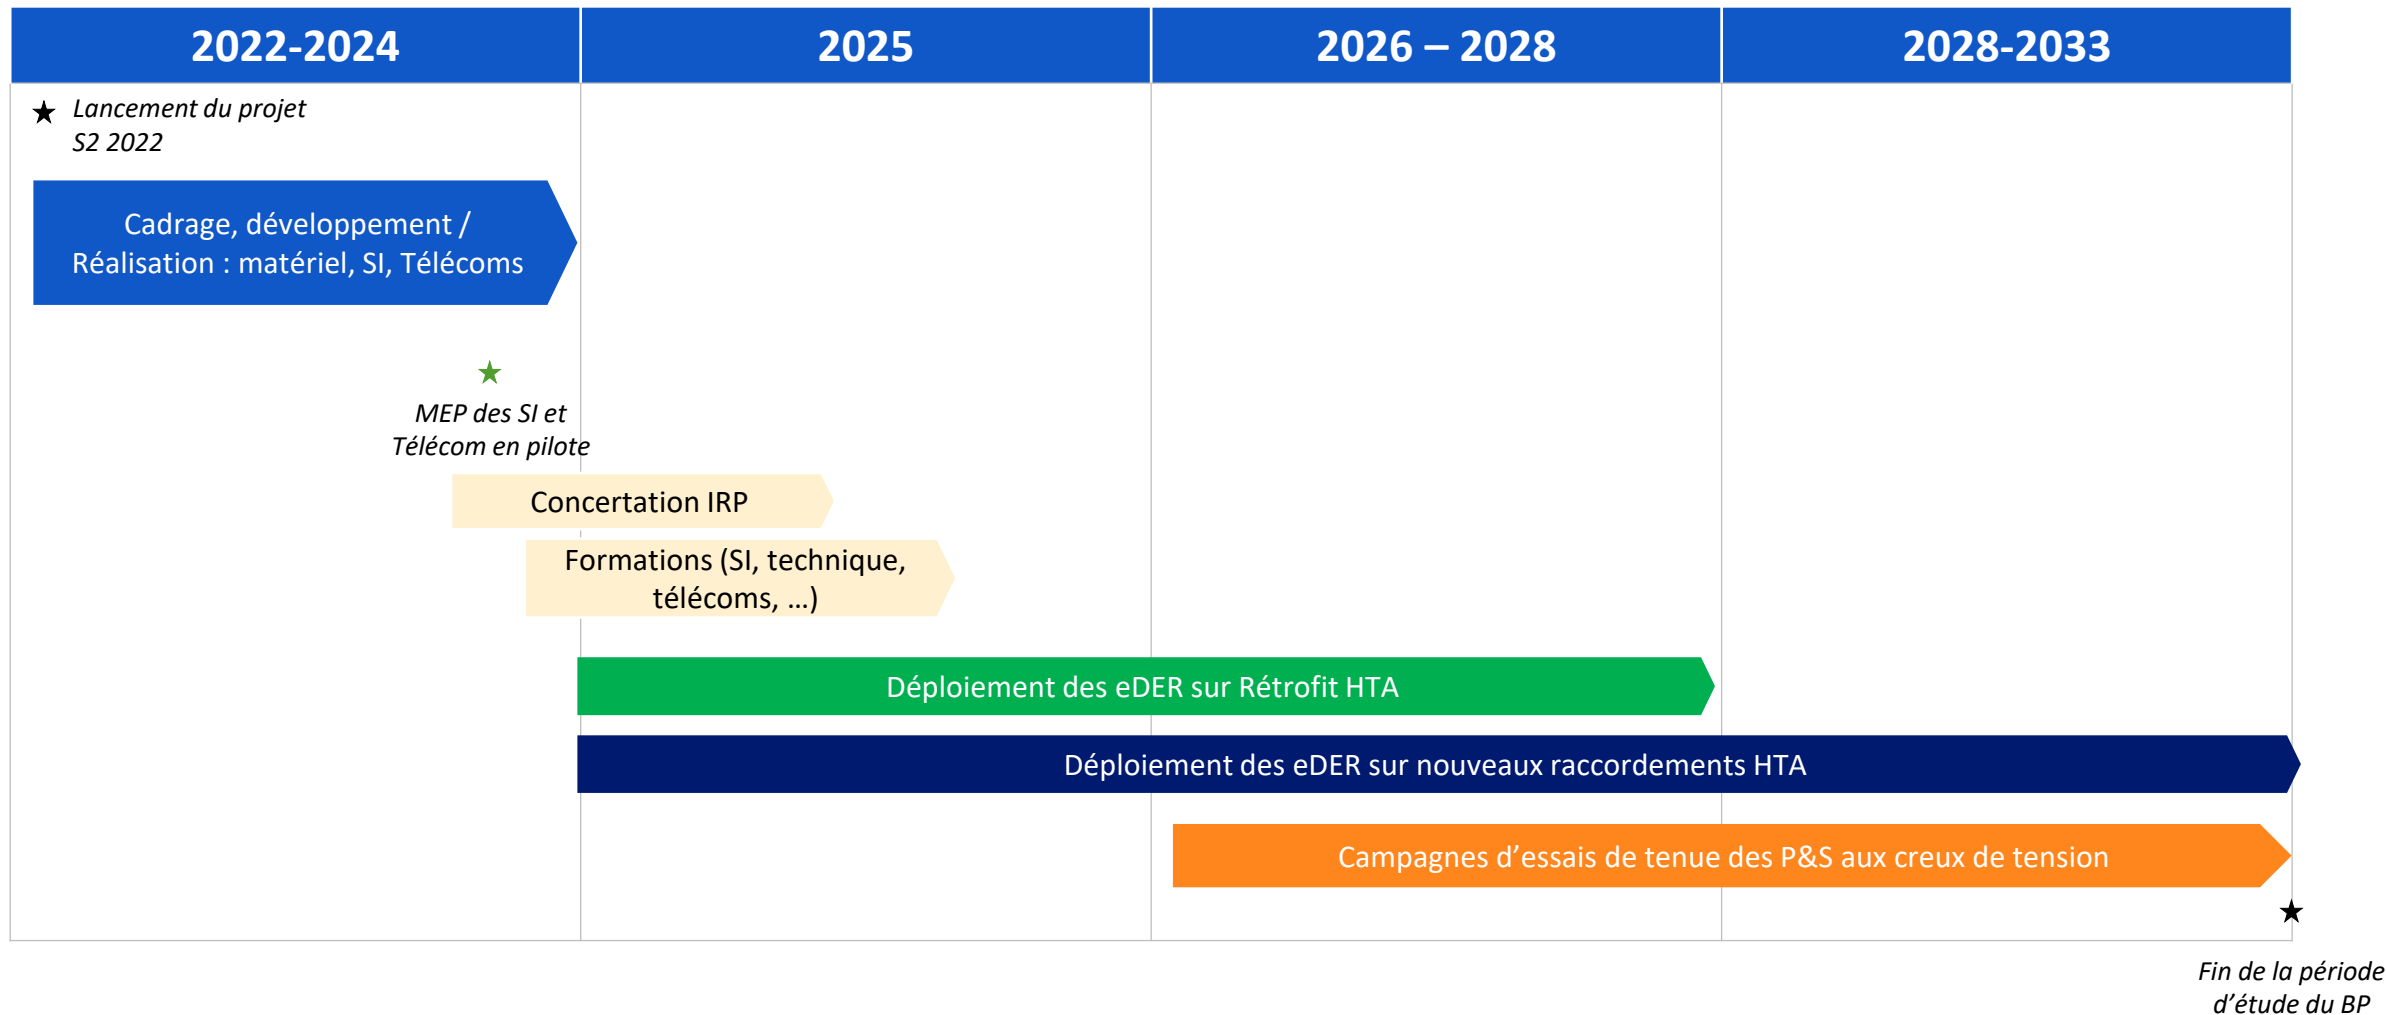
| 2022-2024 | 2025 | 2026 – 2028 | 2028-2033 |
|---|---|---|---|

★ Lancement du projet S2 2022

Cadrage, développement / Réalisation : matériel, SI, Télécoms

★ MEP des SI et Télécom en pilote

Concertation IRP

Formations (SI, technique, télécoms, …)

Déploiement des eDER sur Rétrofit HTA

Déploiement des eDER sur nouveaux raccordements HTA

Campagnes d’essais de tenue des P&S aux creux de tension

★ Fin de la période d’étude du BP